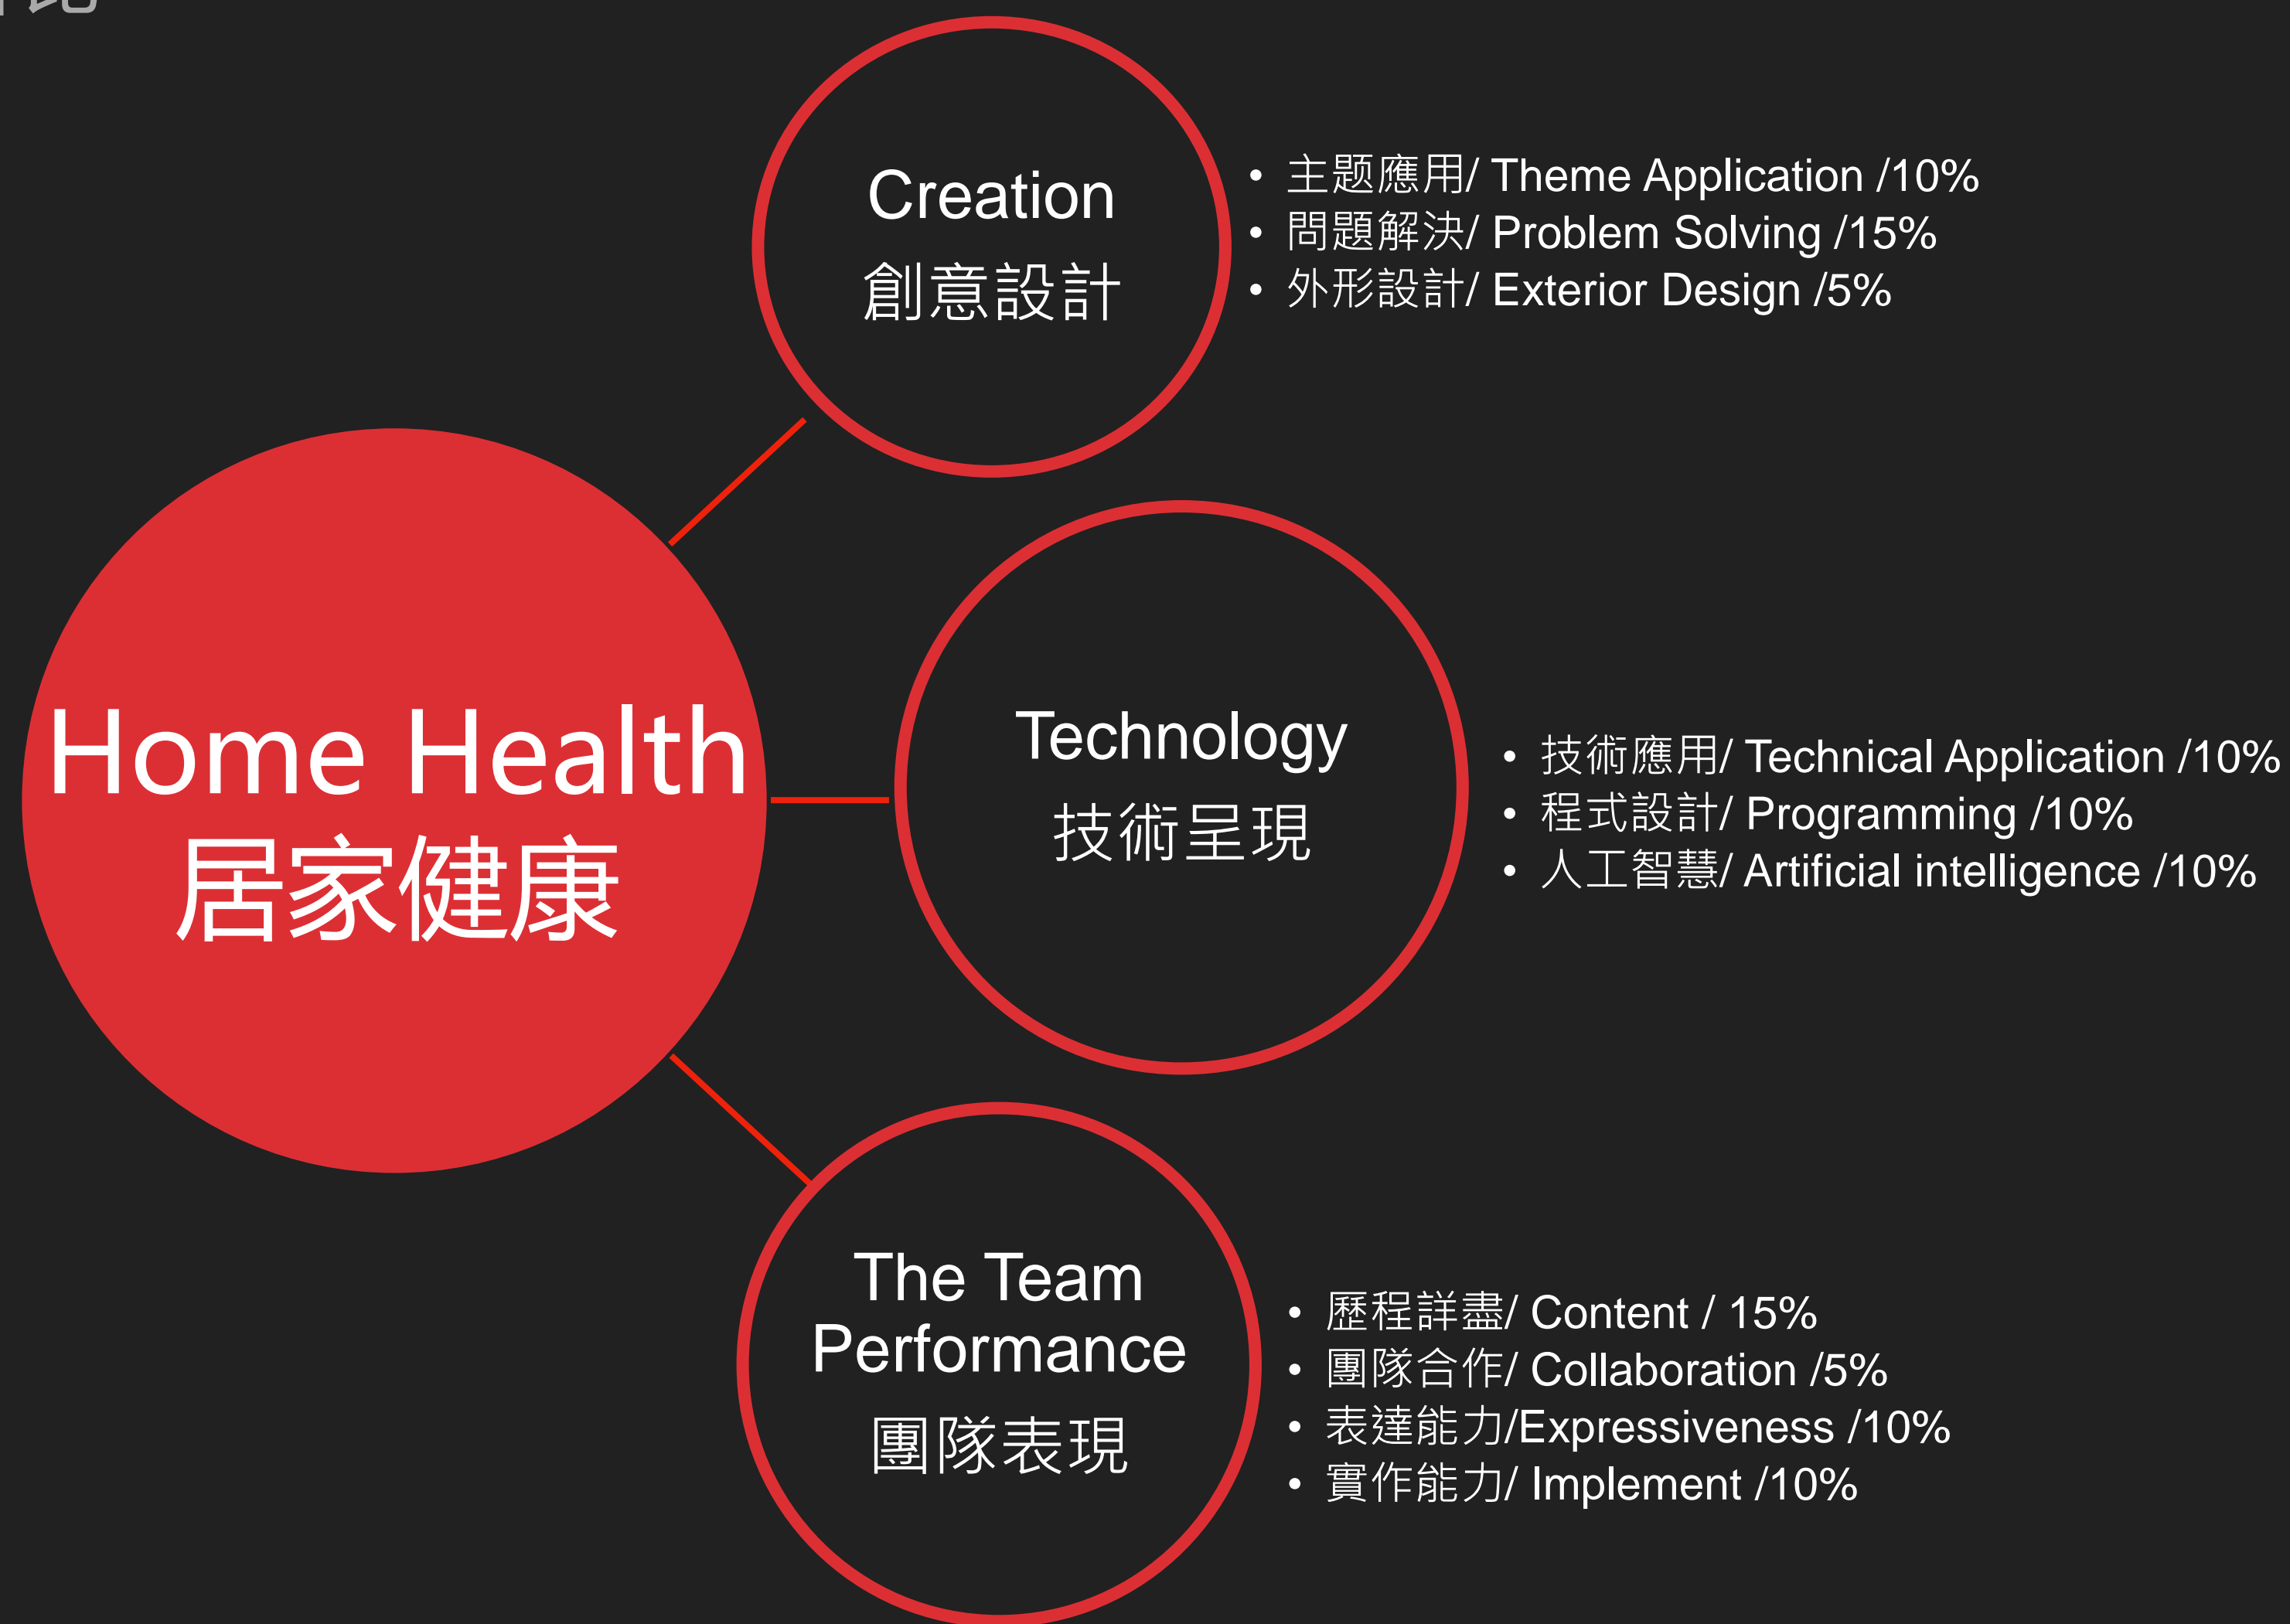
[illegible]

Creation
創意設計

• 主題應用/ Theme Application /10%
• 問題解決/ Problem Solving /15%
• 外形設計/ Exterior Design /5%

Home Health
居家健康

Technology
技術呈現

• 技術應用/ Technical Application /10%
• 程式設計/ Programming /10%
• 人工智慧/ Artificial intelligence /10%

The Team Performance
團隊表現

• 歷程詳盡/ Content / 15%
• 團隊合作/ Collaboration /5%
• 表達能力/Expressiveness /10%
• 實作能力/ Implement /10%